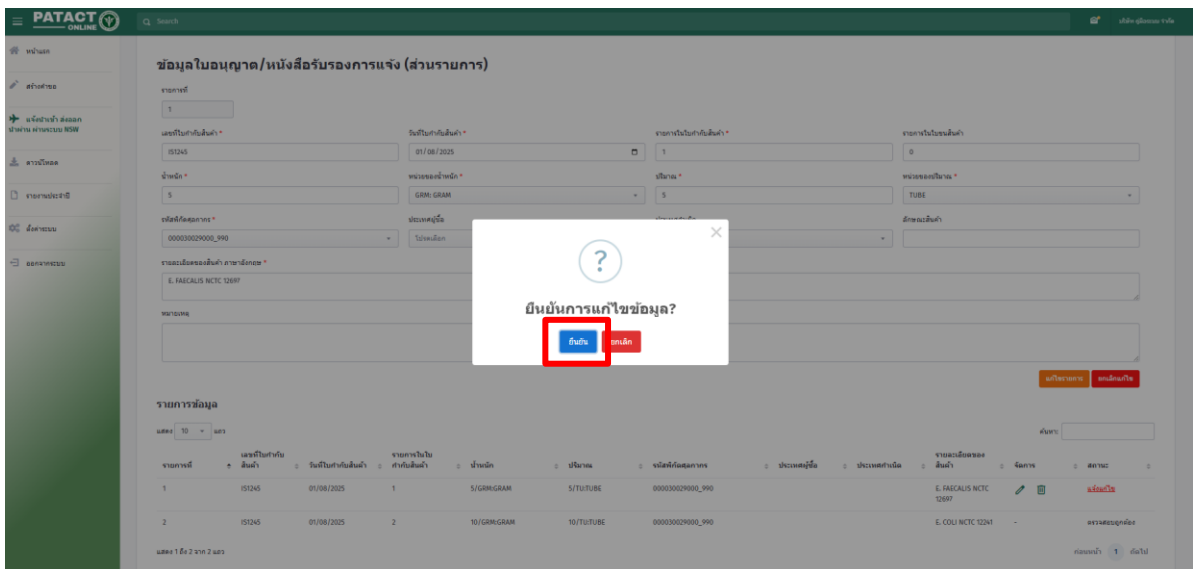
PATACT ONLINE

Search

บริษัท ผู้นำเข้า จำกัด

หน้าแรก

สร้างคำขอ

แจ้งนำเข้า ส่งออก นำผ่าน ผ่านระบบ NSW

ดาวน์โหลด

รายงานประจำปี

ตั้งค่าระบบ

ออกจากระบบ

ข้อมูลใบอนุญาต/หนังสือรับรองการแจ้ง (ส่วนรายการ)

รายการที่

1

เลขที่ใบกำกับสินค้า *

IS1245

วันที่ใบกำกับสินค้า *

01/08/2025

รายการในใบกำกับสินค้า *

1

รายการในใบขนสินค้า

0

น้ำหนัก *

5

หน่วยของน้ำหนัก *

GRM: GRAM

ปริมาณ *

5

หน่วยของปริมาณ *

TUBE

รหัสพิกัดศุลกากร *

000030029000_990

ประเทศผู้ซื้อ

โปรดเลือก

ลักษณะสินค้า

รายละเอียดของสินค้า ภาษาอังกฤษ *

E. FAECALIS NCTC 12697

หมายเหตุ

?

ยืนยันการแก้ไขข้อมูล?

ยืนยัน

ยกเลิก

แก้ไขรายการ

ยกเลิกแก้ไข

รายการข้อมูล

แสดง 10 แถว

ค้นหา:

| รายการที่ | เลขที่ใบกำกับสินค้า | วันที่ใบกำกับสินค้า | รายการในใบกำกับสินค้า | น้ำหนัก | ปริมาณ | รหัสพิกัดศุลกากร | ประเทศผู้ซื้อ | ประเทศกำเนิด | รายละเอียดของสินค้า | จัดการ | สถานะ |
|---|---|---|---|---|---|---|---|---|---|---|---|
| 1 | IS1245 | 01/08/2025 | 1 | 5/GRM:GRAM | 5/TU:TUBE | 000030029000_990 | | | E. FAECALIS NCTC 12697 | | แจ้งแก้ไข |
| 2 | IS1245 | 01/08/2025 | 2 | 10/GRM:GRAM | 10/TU:TUBE | 000030029000_990 | | | E. COLI NCTC 12241 | - | ตรวจสอบถูกต้อง |

แสดง 1 ถึง 2 จาก 2 แถว

ก่อนหน้า 1 ถัดไป